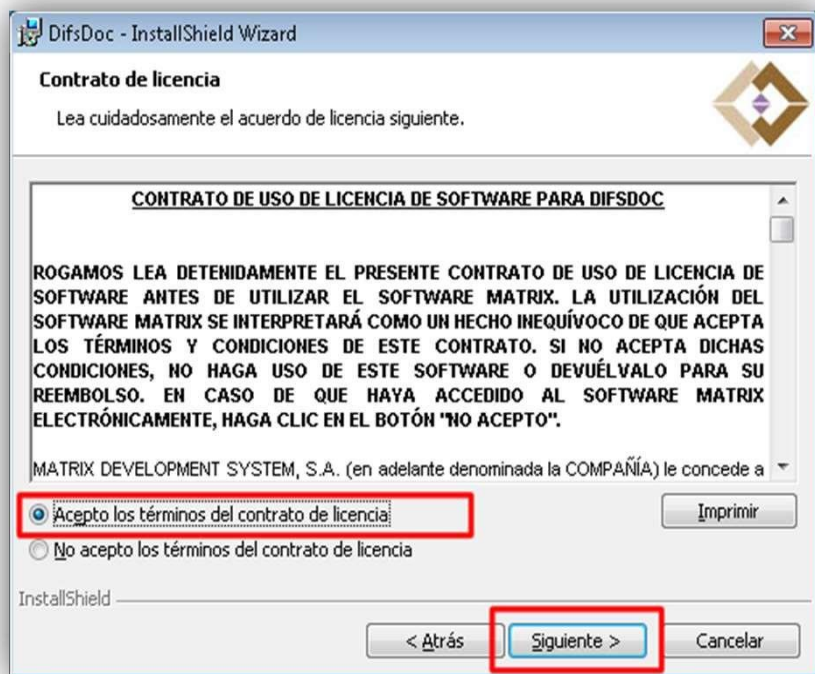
DifsDoc - InstallShield Wizard

Contrato de licencia

Lea cuidadosamente el acuerdo de licencia siguiente.

CONTRATO DE USO DE LICENCIA DE SOFTWARE PARA DIFSDOC

ROGAMOS LEA DETENIDAMENTE EL PRESENTE CONTRATO DE USO DE LICENCIA DE SOFTWARE ANTES DE UTILIZAR EL SOFTWARE MATRIX. LA UTILIZACIÓN DEL SOFTWARE MATRIX SE INTERPRETARÁ COMO UN HECHO INEQUÍVOCO DE QUE ACEPTA LOS TÉRMINOS Y CONDICIONES DE ESTE CONTRATO. SI NO ACEPTA DICHAS CONDICIONES, NO HAGA USO DE ESTE SOFTWARE O DEVUÉLVALO PARA SU REEMBOLSO. EN CASO DE QUE HAYA ACCEDIDO AL SOFTWARE MATRIX ELECTRÓNICAMENTE, HAGA CLIC EN EL BOTÓN "NO ACEPTO".

MATRIX DEVELOPMENT SYSTEM, S.A. (en adelante denominada la COMPAÑÍA) le concede a

Acepto los términos del contrato de licencia

Imprimir

No acepto los términos del contrato de licencia

InstallShield

< Atrás

Siguiente >

Cancelar